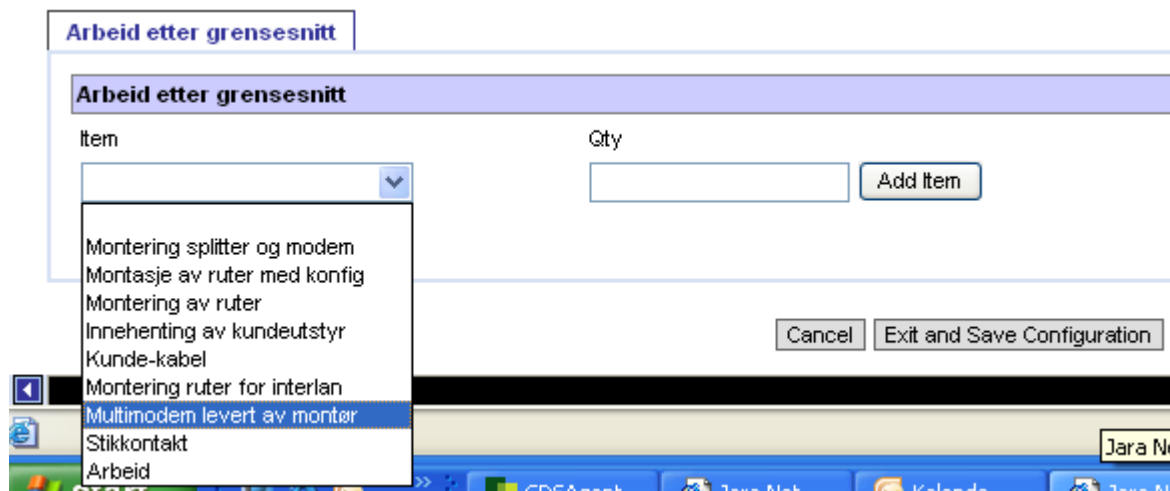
Arbeid etter grensesnitt

Arbeid etter grensesnitt

Item

Qty

Add Item

Montering splitter og modem
Montasje av ruter med konfig
Montering av ruter
Innehenting av kundeutstyr
Kunde-kabel
Montering ruter for interlan
Multimodem levert av montør
Stikkontakt
Arbeid

Cancel
Exit and Save Configuration

Jara N

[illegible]
CDSAgent
Jara Net
Kalende
Jara N